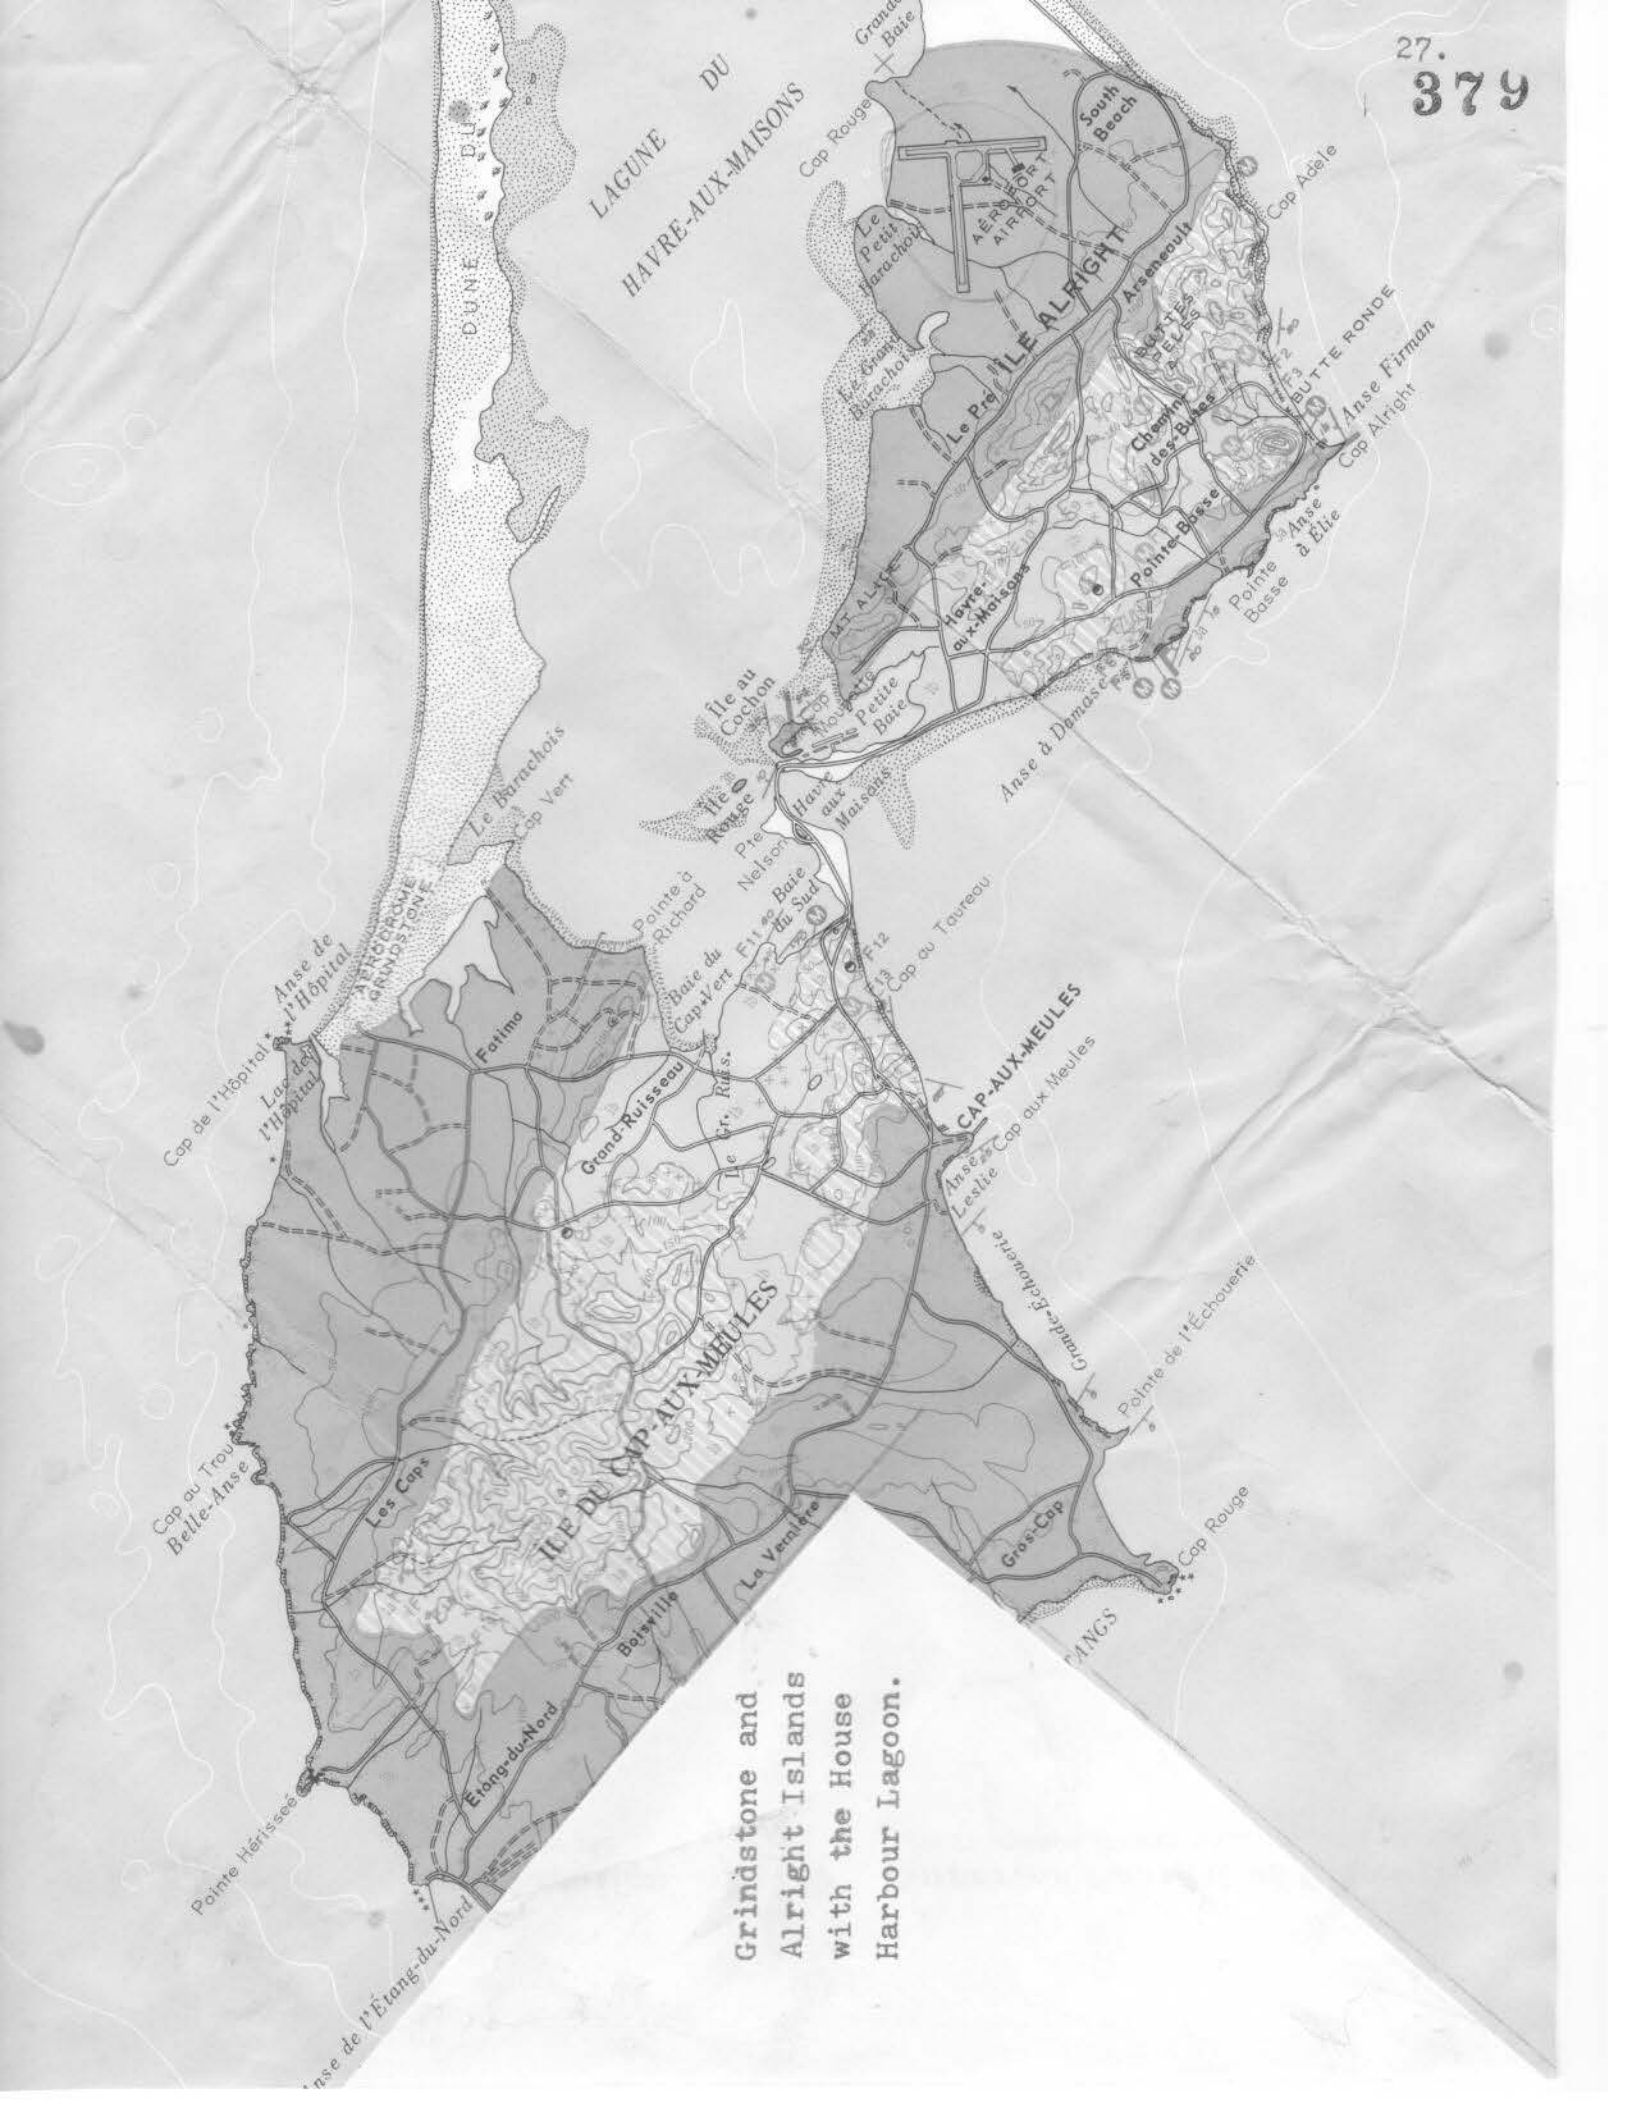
27.
379

Grande Baie

LAGUNE DU HAVRE-AUX-MAISONS

DUNE DU

Cap Rouge

South Beach

AÉROPORT AIRPORT

Le Petit Barachois

Cap Adèle

Arsenault

ÎLE ALRIGHT

BUTTES PELÉES

Le Grand Barachois

Le Pré

Chemin des Buttes

BUTTE RONDE

Anse Firman

Cap Alright

Pointe-Basse

Anse à Élie

Pointe Basse

MT ALICE

Havre-aux-Maisons

Île au Cochon

Petite Baie

Anse à Damase

Le Barachois

Cap Vert

Île Rouge

Pte Nelson

Havre aux Maisons

AÉRODROME GRINDSTONE

Pointe à Richard

Baie du Sud

Cap au Taureau

Anse de l'Hôpital

Baie du Cap-Vert

Fatima

Cap de l'Hôpital

Lac de l'Hôpital

Grand-Ruisseau

Le Gr. Ruiss.

CAP-AUX-MEULES

Anse Leslie

Cap aux Meules

Grande-Échouerie

ÎLE DU CAP-AUX-MEULES

Pointe de l'Échouerie

Cap au Trou

Belle-Anse

Les Caps

Gros-Cap

Cap Rouge

La Vernière

Boisville

CANGS

Étang-du-Nord

Pointe Hérissée

Anse de l'Étang-du-Nord

Grindstone and Alright Islands with the House Harbour Lagoon.